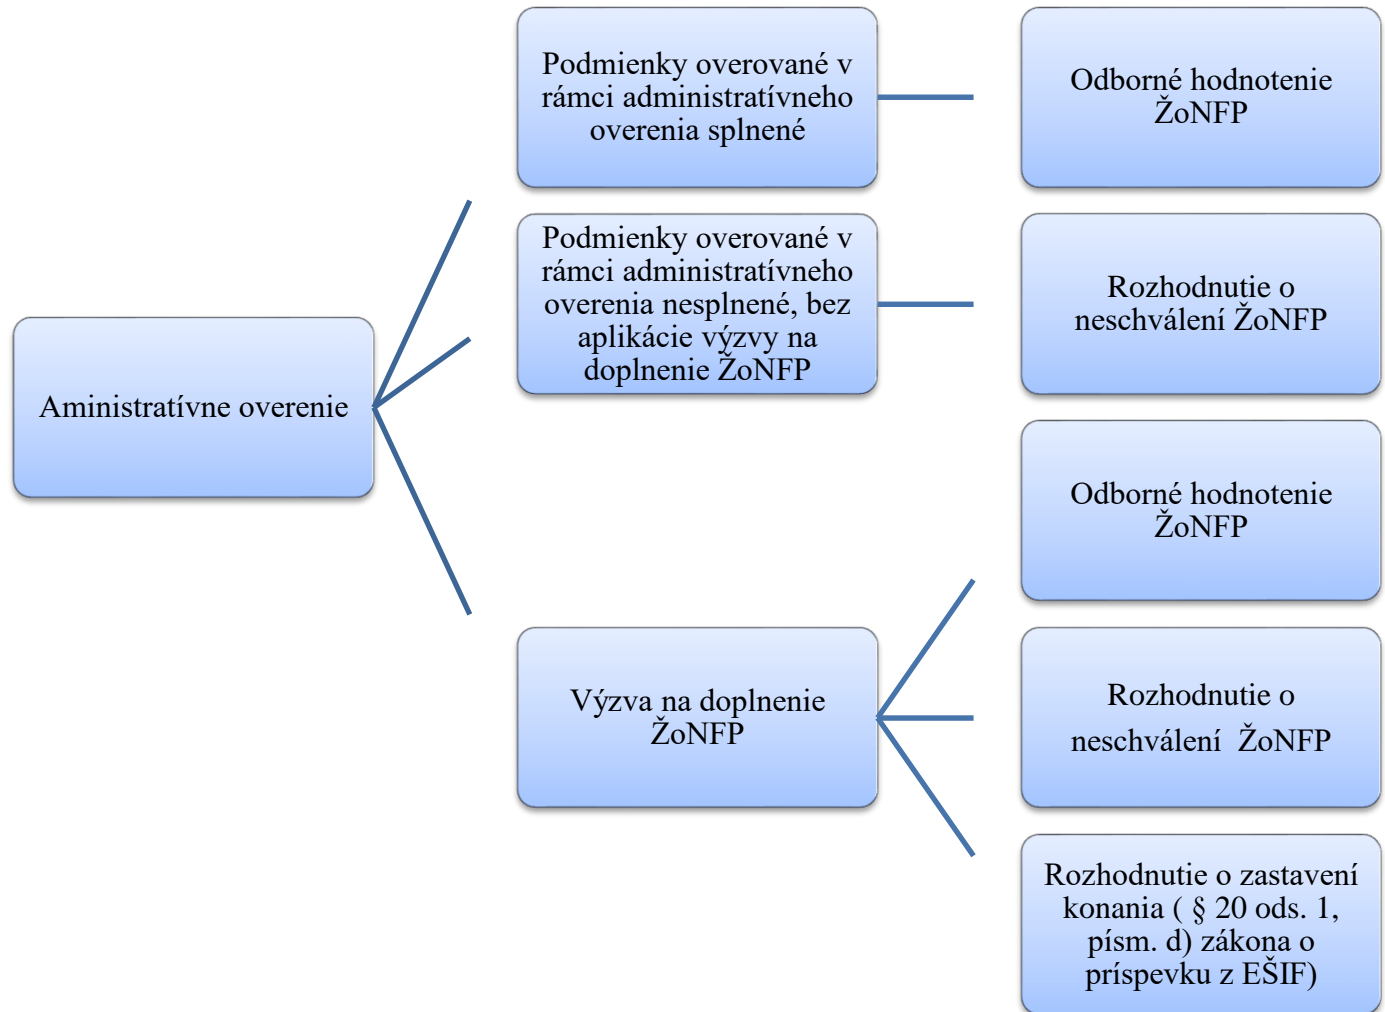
Aministratívne overenie

Podmienky overované v rámci administratívneho overenia splnené

Odborné hodnotenie ŽoNFP

Podmienky overované v rámci administratívneho overenia nesplnené, bez aplikácie výzvy na doplnenie ŽoNFP

Rozhodnutie o neschválení ŽoNFP

Výzva na doplnenie ŽoNFP

Odborné hodnotenie ŽoNFP

Rozhodnutie o neschválení ŽoNFP

Rozhodnutie o zastavení konania ( § 20 ods. 1, písm. d) zákona o príspevku z EŠIF)